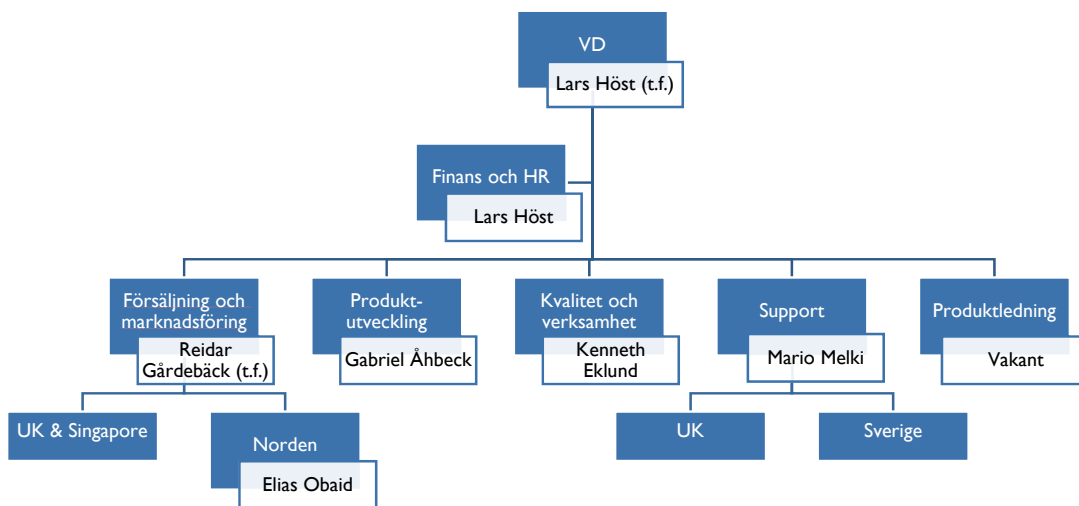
VD
Lars Höst (t.f.)

Finans och HR
Lars Höst

Försäljning och marknadsföring
Reidar Gårdebäck (t.f.)

Produktutveckling
Gabriel Åhbeck

Kvalitet och verksamhet
Kenneth Eklund

Support
Mario Melki

Produktledning
Vakant

UK & Singapore

Norden
Elias Obaid

UK

Sverige